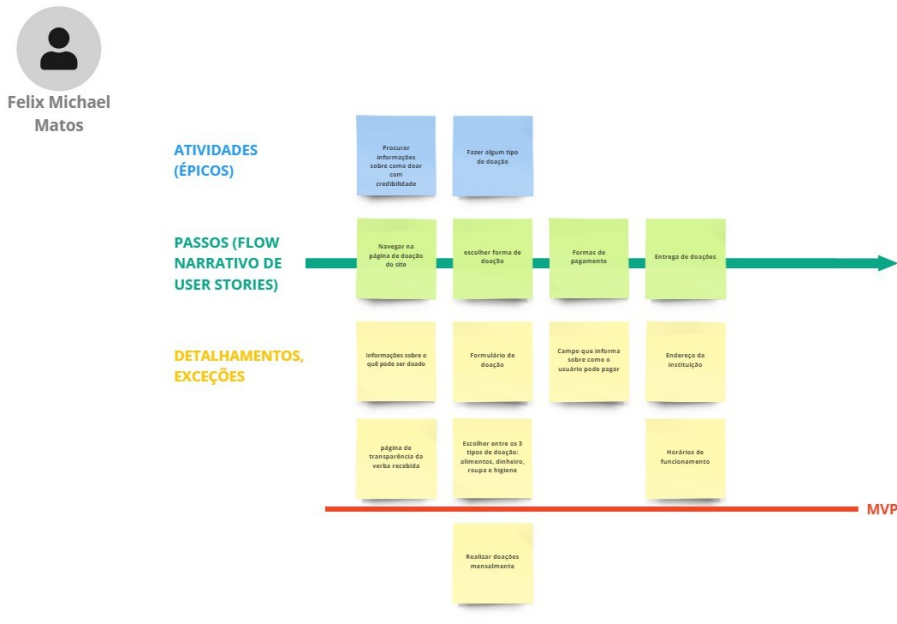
Felix Michael Matos

ATIVIDADES (ÉPICOS)

Procurar informações sobre como doar com credibilidade

Fazer algum tipo de doação

PASSOS (FLOW NARRATIVO DE USER STORIES)

Navegar na página de doação do site

escolher forma de doação

Formas de pagamento

Entrega de doações

DETALHAMENTOS, EXCEÇÕES

Informações sobre o quê pode ser doado

Formulário de doação

Campo que informa sobre como o usuário pode pagar

Endereço da instituição

página de transparência da verba recebida

Escolher entre os 3 tipos de doação: alimentos, dinheiro, roupa e higiene

Horários de funcionamento

MVP

Realizar doações mensalmente